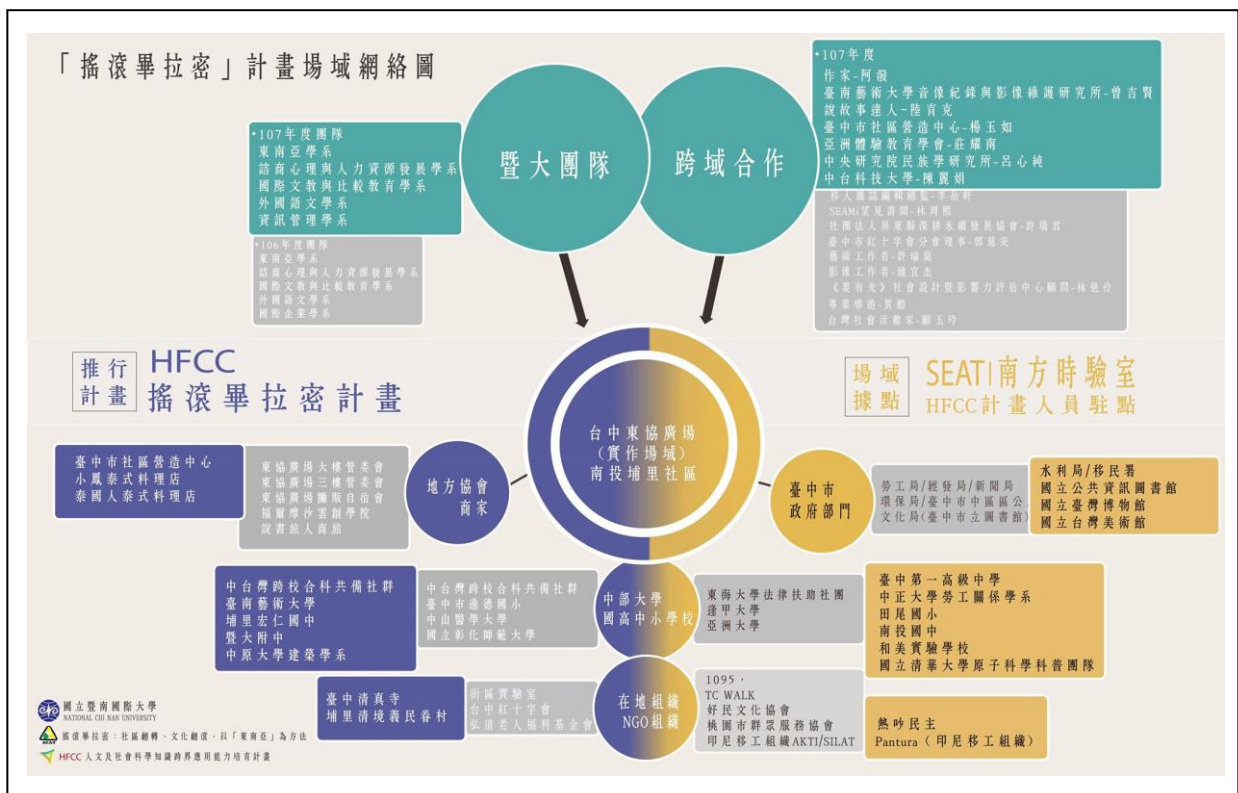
「搖滾畢拉密」計畫場域網絡圖

暨大團隊

跨域合作

•107年度團隊
東南亞學系
諮商心理與人力資源發展學系
國際文教與比較教育學系
外國語文學系
資訊管理學系

•106年度團隊
東南亞學系
諮商心理與人力資源發展學系
國際文教與比較教育學系
外國語文學系
國際企業學系

•107年度
作家-阿潑
臺南藝術大學音像紀錄與影像維護研究所-曾吉賢
說故事達人-陸育克
臺中市社區營造中心-楊玉如
亞洲體驗教育學會-莊耀南
中央研究院民族學研究所-呂心純
中台科技大學-陳麗娟

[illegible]
SEAMi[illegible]書間-林周熙
社團法人屏東縣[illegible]發展協會-許瑞君
臺中市紅十字會分會理事-鄧慧雯
藝術工作者-許瑞良
影像工作者-鍾宜杰
《要有光》社會設計暨影響力評估中心顧問-林色合
專業導遊-賀勳
台灣社會運動家-顧玉玲

推行計畫 HFCC 搖滾畢拉密計畫

場域據點 SEAT|南方時驗室 HFCC計畫人員駐點

台中東協廣場
(實作場域)
南投埔里社區

地方協會商家

臺中市社區營造中心
小鳳泰式料理店
泰國人泰式料理店

東協廣場大樓管委會
東協廣場三樓管委會
東協廣場攤販自治會
福爾摩沙裘創學院
說書旅人商旅

臺中市政府部門

勞工局/經發局/新聞局
環保局/臺中市中區區公所
文化局(臺中市中區圖書館)

水利局/移民署
國立公共資訊圖書館
國立臺灣博物館
國立台灣美術館

中部大學國高中小學校

中台灣跨校合科共備社群
臺南藝術大學
埔里宏仁國中
暨大附中
中原大學建築學系

中台灣跨校合科共備社群
臺中市惠德國小
中山醫學大學
國立彰化師範大學

東海大學法律扶助社團
逢甲大學
亞洲大學

臺中第一高級中學
中正大學勞工關係學系
田尾國小
南投國中
和美實驗學校
國立清華大學原子科學科普團隊

在地組織NGO組織

臺中清真寺
埔里清境義民眷村

街區實驗室
台中紅十字會
弘道老人福利基金會

1095、
TC WALK
好民文化協會
桃園市群眾服務協會
印尼移工組織AKTI/SILAT

熱吵民主
Pantura(印尼移工組織)

國立暨南國際大學
NATIONAL CHI NAN UNIVERSITY
搖滾畢拉密:社區翻轉、文化翻譯,以「東南亞」為方法
HFCC 人文及社會科學知識跨界應用能力培育計畫